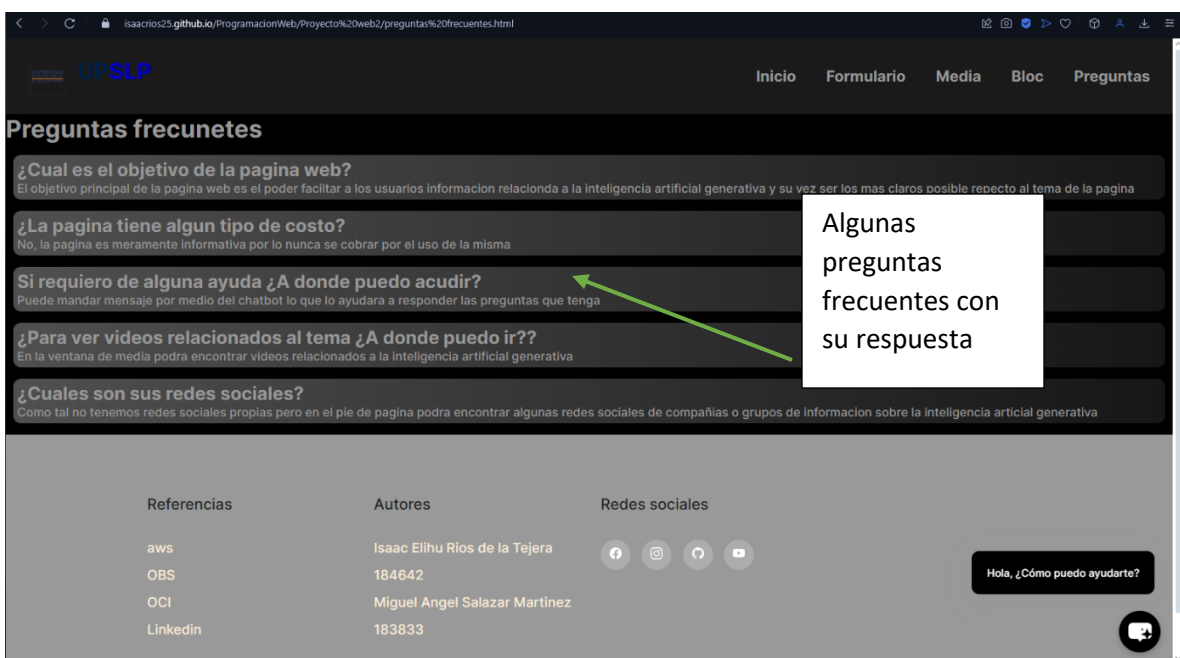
isaacrios25.github.io/ProgramacionWeb/Proyecto%20web2/preguntas%20frecuentes.html

UPSLP

Inicio Formulario Media Bloc Preguntas

Preguntas frecunetes

¿Cual es el objetivo de la pagina web?
El objetivo principal de la pagina web es el poder facilitar a los usuarios informacion relacionda a la inteligencia artificial generativa y su vez ser los mas claros posible repecto al tema de la pagina

¿La pagina tiene algun tipo de costo?
No, la pagina es meramente informativa por lo nunca se cobrar por el uso de la misma

Si requiero de alguna ayuda ¿A donde puedo acudir?
Puede mandar mensaje por medio del chatbot lo que lo ayudara a responder las preguntas que tenga

¿Para ver videos relacionados al tema ¿A donde puedo ir??
En la ventana de media podra encontrar videos relacionados a la inteligencia artificial generativa

¿Cuales son sus redes sociales?
Como tal no tenemos redes sociales propias pero en el pie de pagina podra encontrar algunas redes sociales de compañias o grupos de informacion sobre la inteligencia articial generativa

Algunas preguntas frecuentes con su respuesta

Referencias
aws
OBS
OCI
Linkedin

Autores
Isaac Elihu Rios de la Tejera
184642
Miguel Angel Salazar Martinez
183833

Redes sociales

Hola, ¿Cómo puedo ayudarte?